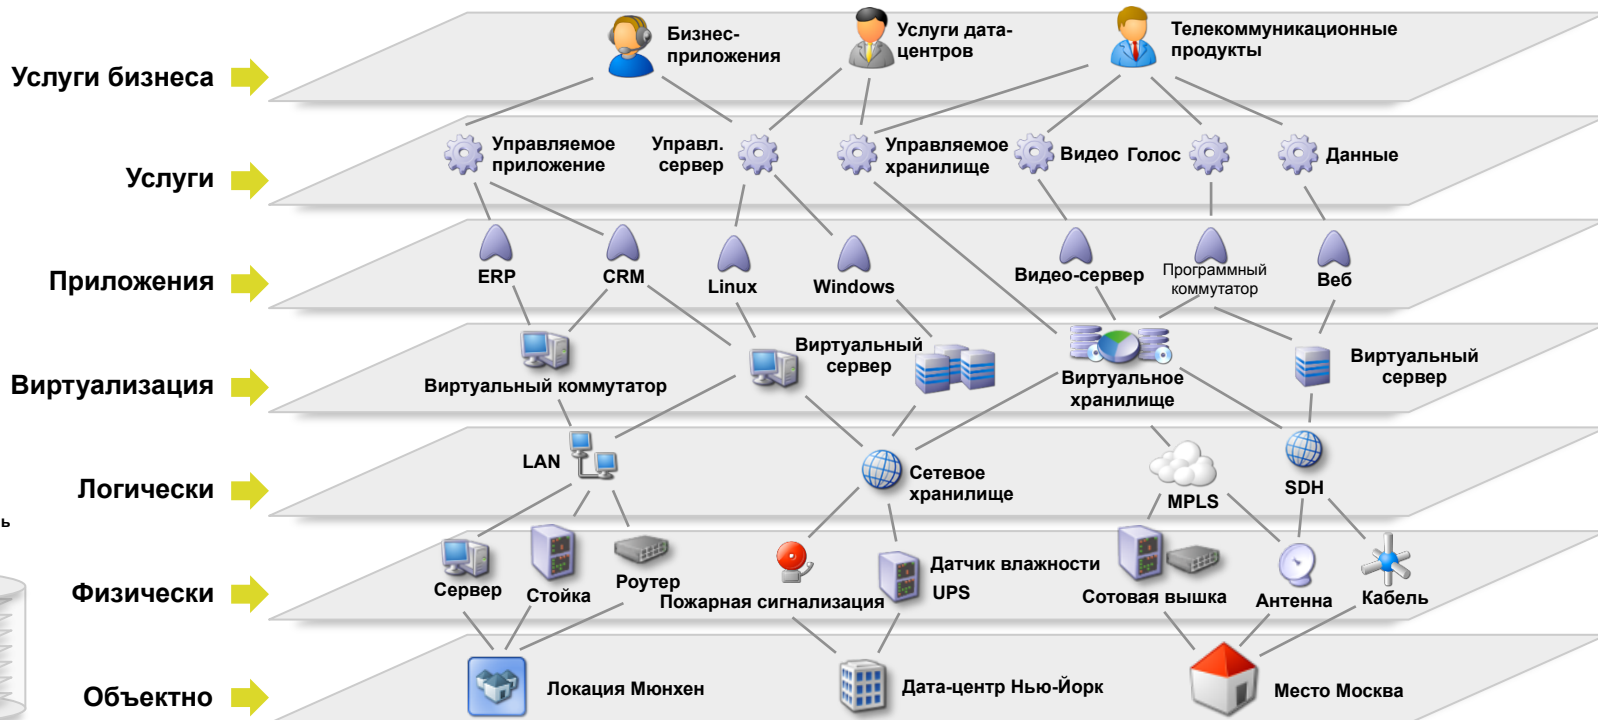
Услуги бизнеса
Бизнес-приложения
Услуги дата-центров
Телекоммуникационные продукты

Услуги
Управляемое приложение
Управл. сервер
Управляемое хранилище
Видео
Голос
Данные

Приложения
ERP
CRM
Linux
Windows
Видео-сервер
Программный коммутатор
Веб

Виртуализация
Виртуальный коммутатор
Виртуальный сервер
Виртуальное хранилище
Виртуальный сервер

Логически
LAN
Сетевое хранилище
MPLS
SDH

Физически
Сервер
Стойка
Роутер
Пожарная сигнализация
Датчик влажности
UPS
Сотовая вышка
Антенна
Кабель

Объектно
Локация Мюнхен
Дата-центр Нью-Йорк
Место Москва